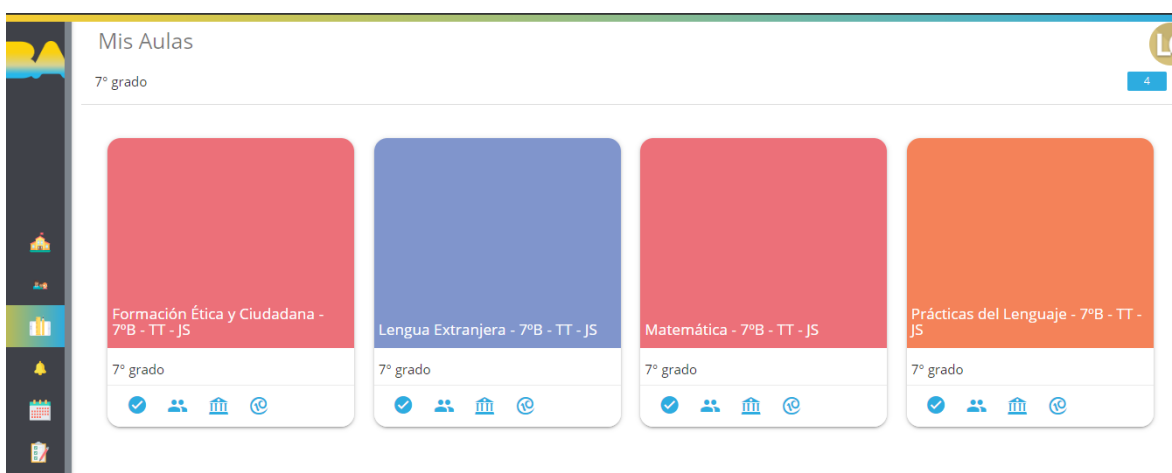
BA

Mis Aulas

LC

7° grado

4

Formación Ética y Ciudadana - 7ºB - TT - JS

7° grado

Lengua Extranjera - 7ºB - TT - JS

7° grado

Matemática - 7ºB - TT - JS

7° grado

Prácticas del Lenguaje - 7ºB - TT - JS

7° grado